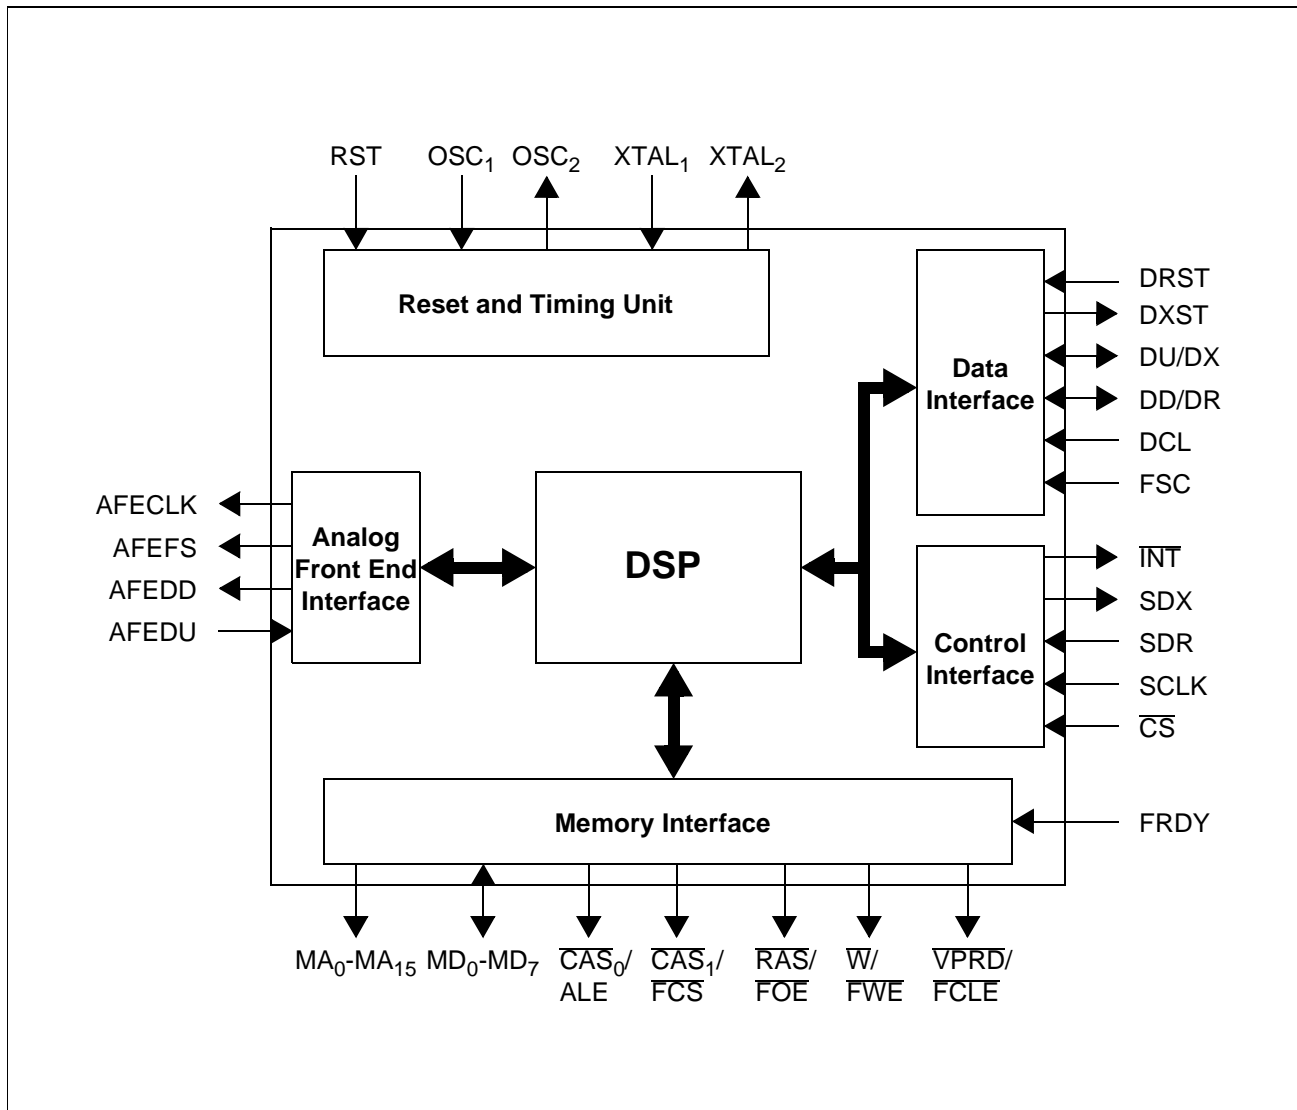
RST
$OSC_1$
$OSC_2$
$XTAL_1$
$XTAL_2$

Reset and Timing Unit

DRST
DXST
DU/DX
DD/DR
DCL
FSC

Data Interface

AFECLK
AFEFS
AFEDD
AFEDU

Analog Front End Interface

DSP

$\overline{INT}$
SDX
SDR
SCLK
$\overline{CS}$

Control Interface

Memory Interface

FRDY

$MA_0$-$MA_{15}$
$MD_0$-$MD_7$
$\overline{CAS_0}$/ ALE
$\overline{CAS_1}$/ $\overline{FCS}$
$\overline{RAS}$/ $\overline{FOE}$
$\overline{W}$/ $\overline{FWE}$
$\overline{VPRD}$/ $\overline{FCLE}$